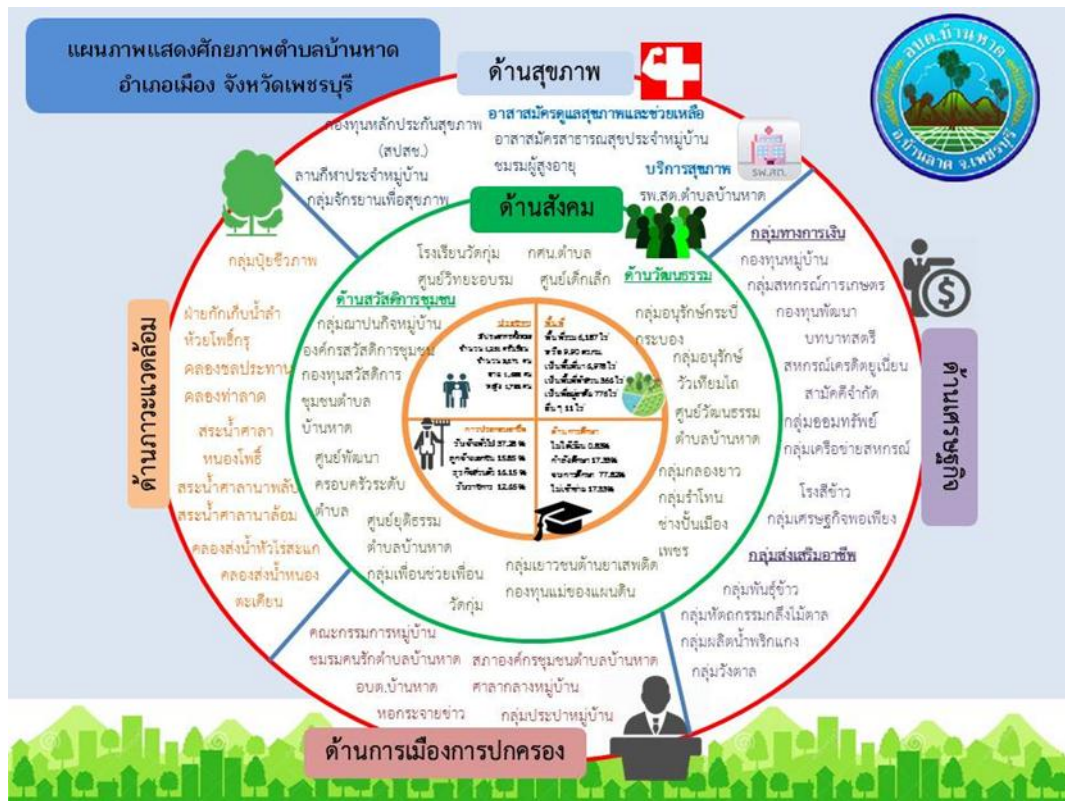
แผนภาพแสดงศักยภาพตำบลบ้านหาด อำเภอเมือง จังหวัดเพชรบุรี

อบต.บ้านหาด อ.บ้านลาด จ.เพชรบุรี

ด้านสุขภาพ

อาสาสมัครดูแลสุขภาพและช่วยเหลือ
อาสาสมัครสาธารณสุขประจำหมู่บ้าน
ชมรมผู้สูงอายุ
บริการสุขภาพ
รพ.สต.ตำบลบ้านหาด

รพ.สต.

กองทุนหลักประกันสุขภาพ (สปสช.)
ลานกีฬาประจำหมู่บ้าน
กลุ่มจักรยานเพื่อสุขภาพ

ด้านสังคม

กลุ่มปุ๋ยชีวภาพ

ด้านภาวะแวดล้อม

ฝายกักเก็บน้ำลำห้วยโพธิ์กรุ
คลองชลประทาน
คลองท่าลาด
สระน้ำศาลา
หนองโพธิ์
สระน้ำศาลานาพลับ
สระน้ำศาลานาล้อม
คลองส่งน้ำหัวไร่สะแก
คลองส่งน้ำหนองตะเคียน

โรงเรียนวัดกุ่ม
ศูนย์วิทยะอบรม
กศน.ตำบล
ศูนย์เด็กเล็ก

ด้านสวัสดิการชุมชน
กลุ่มฌาปนกิจหมู่บ้าน
องค์กรสวัสดิการชุมชน
กองทุนสวัสดิการชุมชนตำบลบ้านหาด
ศูนย์พัฒนาครอบครัวระดับตำบล
ศูนย์ยุติธรรมตำบลบ้านหาด
กลุ่มเพื่อนช่วยเพื่อน
วัดกุ่ม

ด้านวัฒนธรรม
กลุ่มอนุรักษ์กระบี่กระบอง
กลุ่มอนุรักษ์วัวเทียมโก
ศูนย์วัฒนธรรมตำบลบ้านหาด
กลุ่มกลองยาว
กลุ่มรำโทน
ช่างปั้นเมืองเพชร

กลุ่มเยาวชนต้านยาเสพติด
กองทุนแม่ของแผ่นดิน

ประชากร
พื้นที่
การประกอบอาชีพ
ด้านการศึกษา
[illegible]

กลุ่มทางการเงิน
กองทุนหมู่บ้าน
กลุ่มสหกรณ์การเกษตร
กองทุนพัฒนาบทบาทสตรี
สหกรณ์เครดิตยูเนี่ยน
สามัคคีจำกัด
กลุ่มออมทรัพย์
กลุ่มเครือข่ายสหกรณ์
โรงสีข้าว
กลุ่มเศรษฐกิจพอเพียง

ด้านเศรษฐกิจ

กลุ่มส่งเสริมอาชีพ
กลุ่มพันธุ์ข้าว
กลุ่มหัตถกรรมกลึงไม้ตาล
กลุ่มผลิตน้ำพริกแกง
กลุ่มวังตาล

คณะกรรมการหมู่บ้าน
ชมรมคนรักตำบลบ้านหาด
อบต.บ้านหาด
หอกระจายข่าว
สภาองค์กรชุมชนตำบลบ้านหาด
ศาลากลางหมู่บ้าน
กลุ่มประปาหมู่บ้าน

ด้านการเมืองการปกครอง